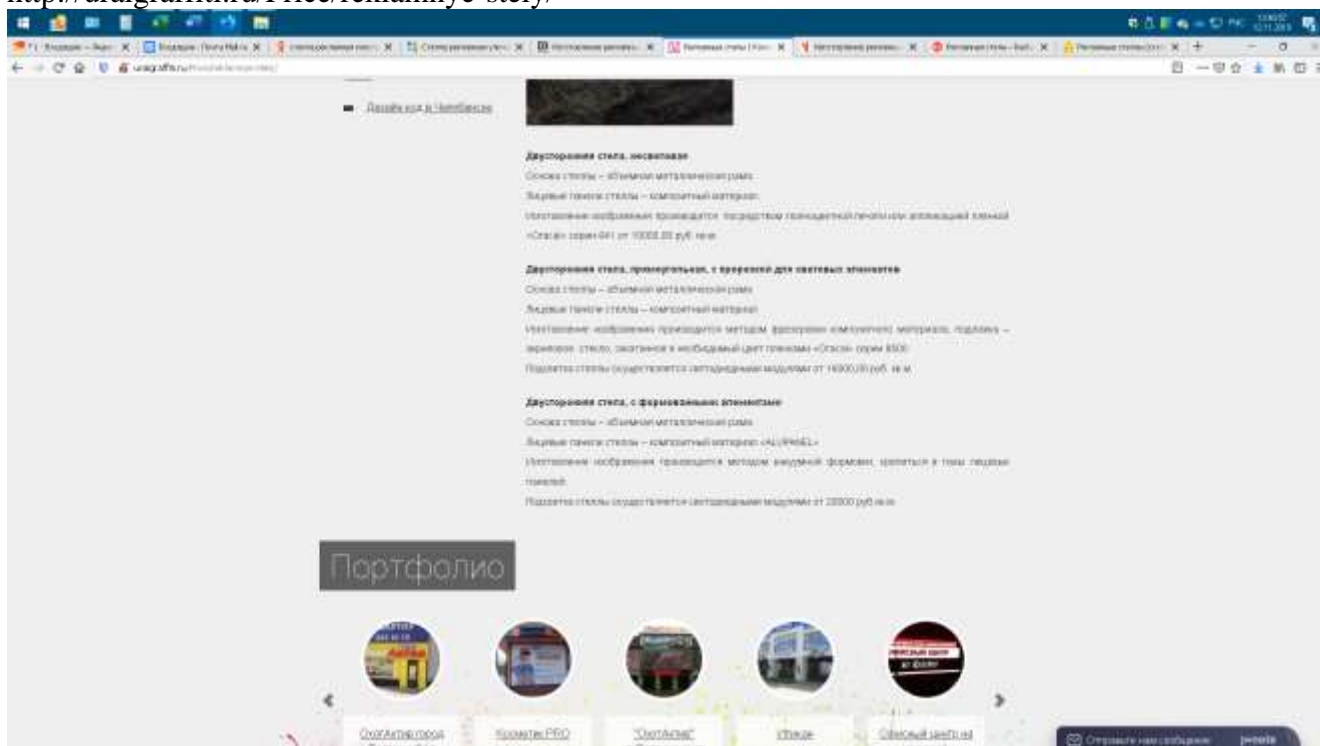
http://uralgrafika.ru/reklamnye-stely/

Дизайн кода в Челябинске

Двусторонняя стела, несветовая
Основа стелы – объемная металлическая рама
Лицевые панели стелы – композитный материал
Изготовление изображения производится посредством полноцветной печати или аппликацией пленкой «Oracal» серии 641 от 10000,00 руб. за м

Двусторонняя стела, прямоугольная, с прорезкой для световых элементов
Основа стелы – объемная металлическая рама
Лицевые панели стелы – композитный материал
Изготовление изображения производится методом фрезеровки композитного материала, подложка – зеркальное стекло, окрашенное в необходимый цвет пленкой «Oracal» серии 8500
Подсветка стелы осуществляется светодиодными модулями от 16000,00 руб. за м

Двусторонняя стела, с формованными элементами
Основа стелы – объемная металлическая рама
Лицевые панели стелы – композитный материал «ALUPANEL»
Изготовление изображения производится методом вакуумной формовки, крепиться к телу лицевых панелей
Подсветка стелы осуществляется светодиодными модулями от 20000 руб. за м

Портфолио

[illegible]
Косметик PRO
"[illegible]"
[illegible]
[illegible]

Отправьте нам сообщение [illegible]